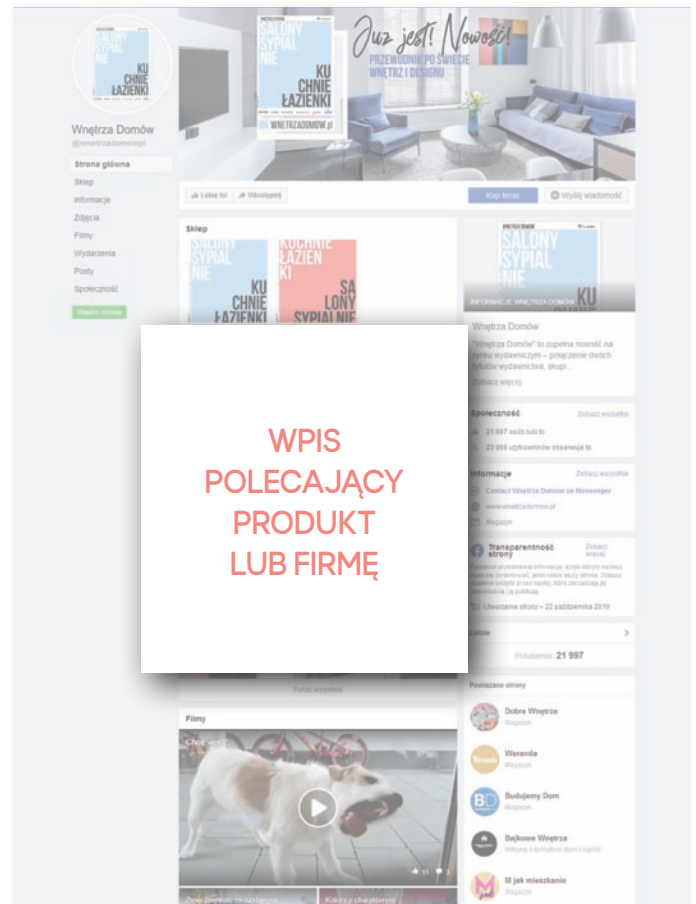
SALONY SYPIALNIE
KU CHNIE ŁAZIENKI
WNETRZADOMOW.pl

Już jest! Nowość!
PRZEWODNIK PO ŚWIECIE WNĘTRZ I DESIGNU

Wnętrza Domów
@wnetrzadomowpl

Strona główna
Sklep
Informacje
Zdjęcia
Filmy
Wydarzenia
Posty
Społeczność

Lubię to!
Udostępnij
Kup teraz
Wyślij wiadomość

Sklep

SALONY SYPIALNIE
KU CHNIE ŁAZIENKI

KUCHNIE ŁAZIENKI
SA LONY SYPIALNIE

SALONY SYPIALNIE KU

Wnętrza Domów
"Wnętrza Domów" to zupełna nowość na rynku wydawniczym – połączenie dwóch tytułów wydawnictwa, skupi...
Zobacz więcej

Społeczność
Zobacz wszystko
21 997 osób lubi to
23 998 użytkowników obserwuje to

Informacje
Zobacz wszystko
Contact Wnętrza Domów on Messenger
www.wnetrzadomow.pl
Magazyn

Transparentność strony
Zobacz więcej

Utworzenie strony – 22 października 2010

Ludzie
Polubienia: 21 997

Powiązane strony
Dobre Wnętrze
Magazyn
Weranda
Magazyn
Budujemy Dom
Magazyn
Bajkowe Wnętrza
M jak mieszkanie

WPIS POLECAJĄCY PRODUKT LUB FIRMĘ

Pokaż wszystkie

Filmy